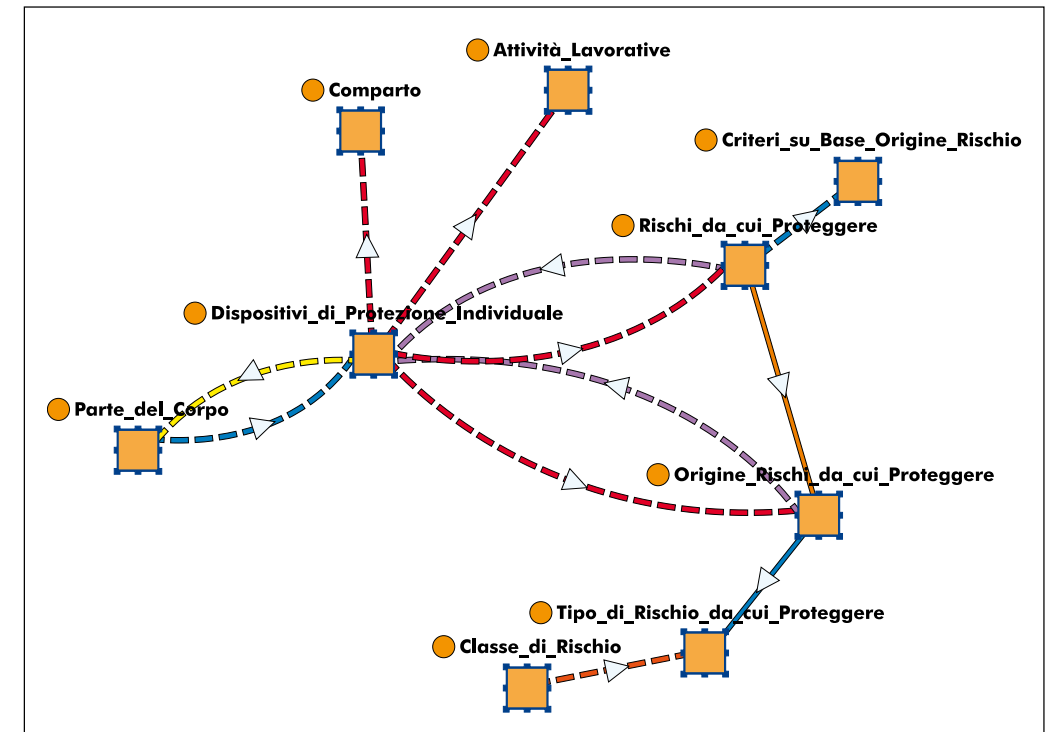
Attività_Lavorative

Comparto

Criteri_su_Base_Origine_Rischio

Rischi_da_cui_Proteggere

Dispositivi_di_Protezione_Individuale

Parte_del_Corpo

Origine_Rischi_da_cui_Proteggere

Tipo_di_Rischio_da_cui_Proteggere

Classe_di_Rischio